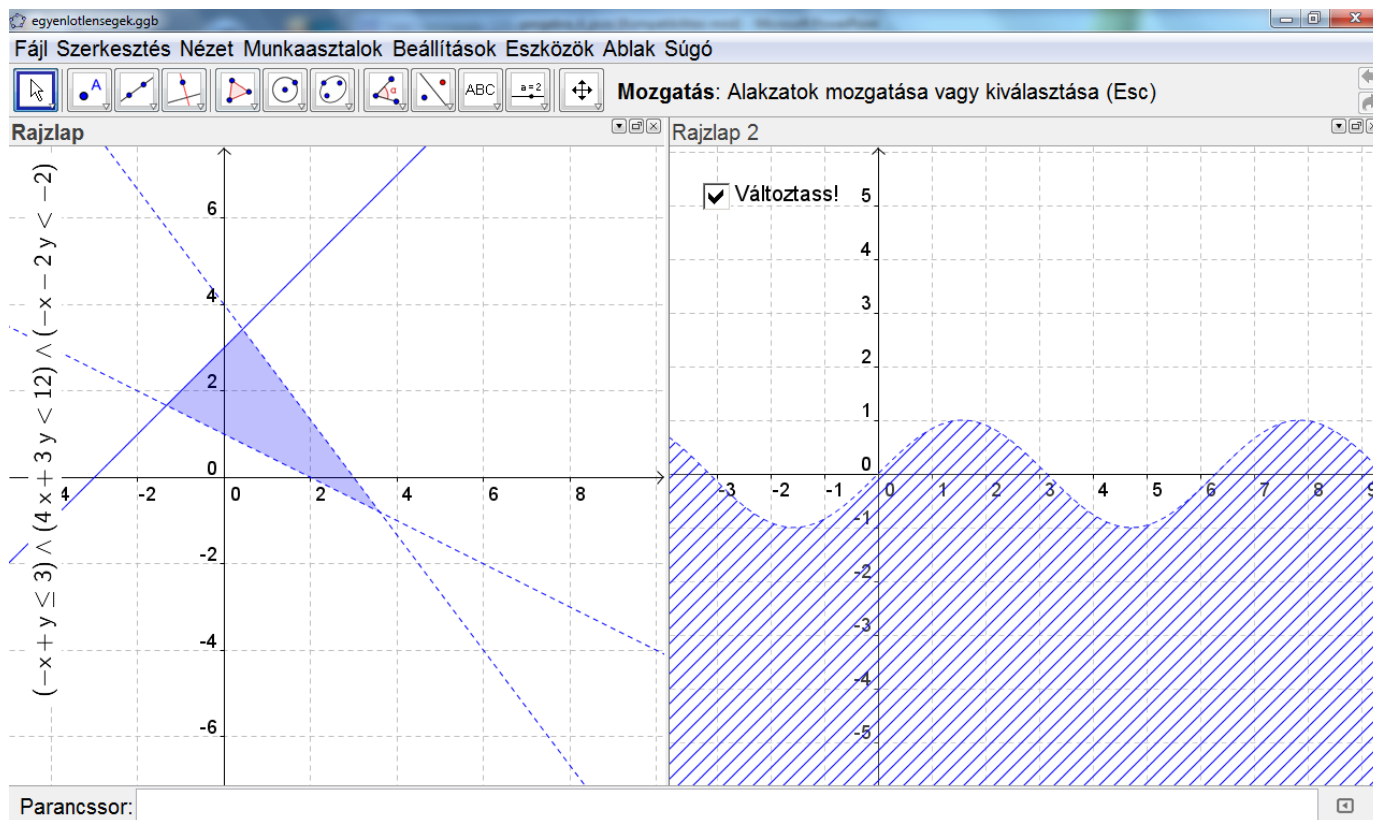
egyenlotlensegek.ggb

Fájl Szerkesztés Nézet Munkaasztalok Beállítások Eszközök Ablak Súgó

ABC a = 2

**Mozgatás**: Alakzatok mozgatása vagy kiválasztása (Esc)

Rajzlap

$(-x + y \leq 3) \wedge (4x + 3y < 12) \wedge (-x - 2y < -2)$

6
4
2
0
-2
-4
-6
-4 -2 0 2 4 6 8

Rajzlap 2

Változtass!

5
4
3
2
1
0
-1
-2
-3
-4
-5
-3 -2 -1 0 1 2 3 4 5 6 7 8 9

Parancssor: